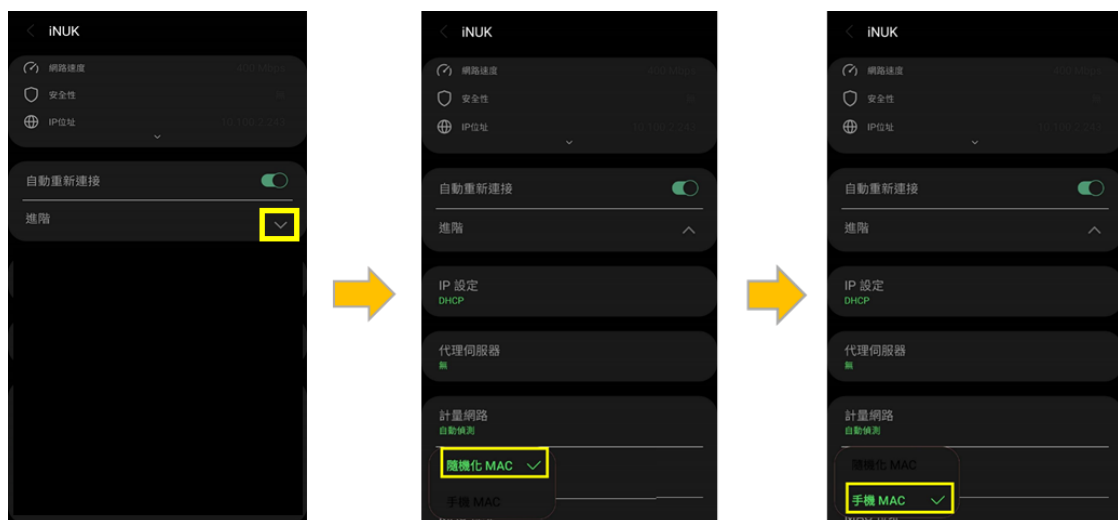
iNUK
網路速度 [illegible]
安全性 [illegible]
IP位址 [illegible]
自動重新連接
進階

iNUK
網路速度 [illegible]
安全性 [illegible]
IP位址 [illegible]
自動重新連接
進階
IP 設定
DHCP
代理伺服器
無
計量網路
自動偵測
隨機化 MAC
手機 MAC

iNUK
網路速度 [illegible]
安全性 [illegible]
IP位址 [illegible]
自動重新連接
進階
IP 設定
DHCP
代理伺服器
無
計量網路
自動偵測
隨機化 MAC
手機 MAC